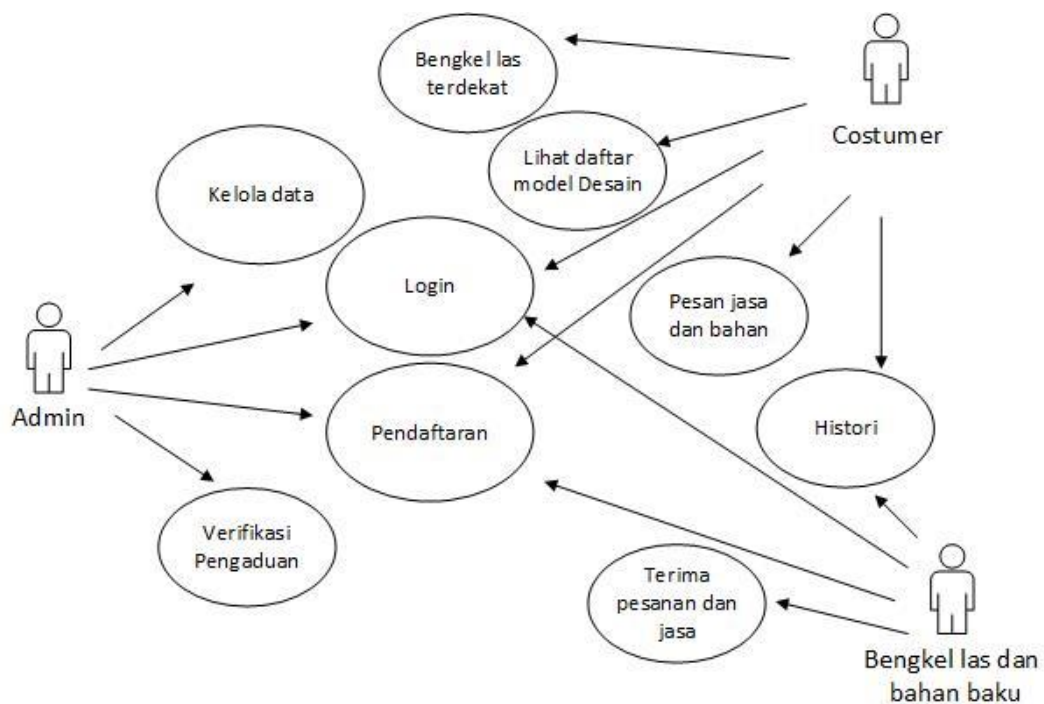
Bengkel las terdekat

Costumer

Lihat daftar model Desain

Kelola data

Login

Pesan jasa dan bahan

Admin

Pendaftaran

Histori

Verifikasi Pengaduan

Terima pesanan dan jasa

Bengkel las dan bahan baku